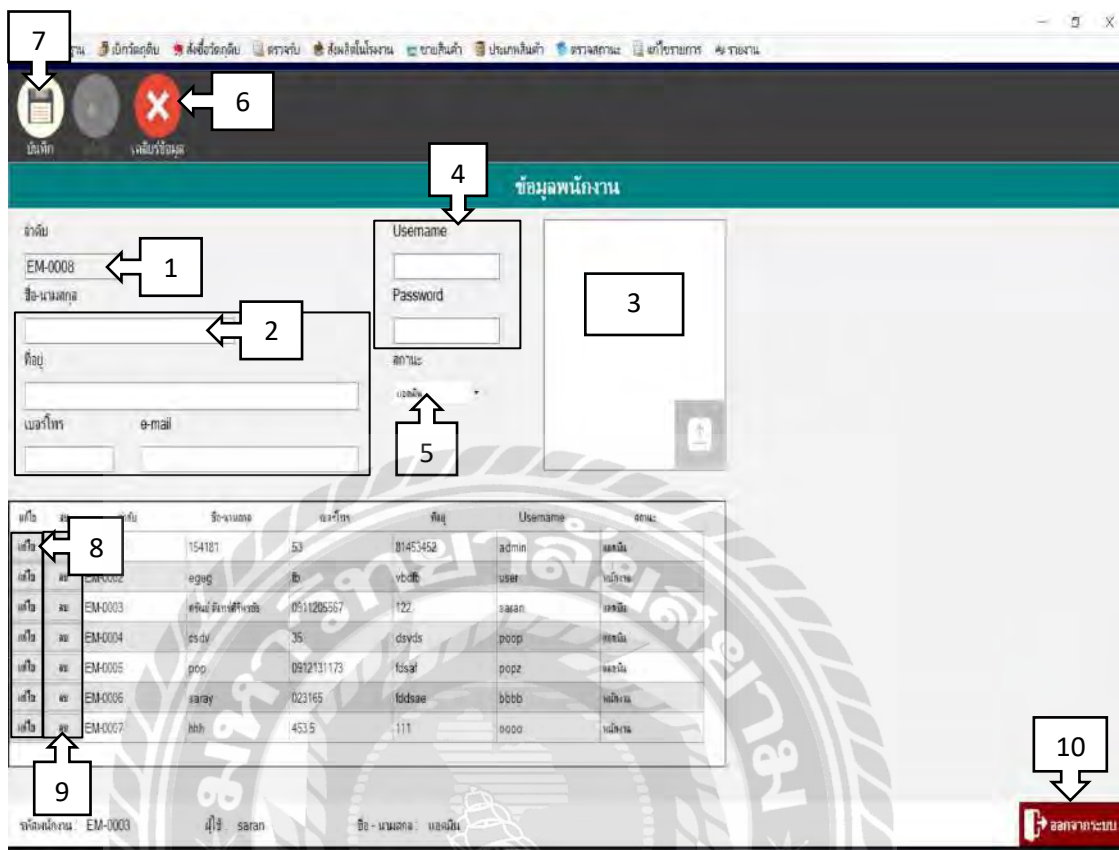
7

ฐาน เบิกวัตถุดิบ สั่งซื้อวัตถุดิบ ตรวจรับ สั่งผลิตในโรงงาน ขายสินค้า ประเภทสินค้า ตรวจสถานะ แก้ไขรายการ รายงาน

บันทึก

6

เคลียร์ข้อมูล

4

ข้อมูลพนักงาน

ลำดับ

EM-0008

1

ชื่อ-นามสกุล

2

ที่อยู่

เบอร์โทร

e-mail

Username

Password

3

สถานะ

5

| แก้ไข | ลบ | ลำดับ | ชื่อ-นามสกุล | เบอร์โทร | ที่อยู่ | Username | สถานะ |
|---|---|---|---|---|---|---|---|
| แก้ไข | | | 154181 | 53 | 81453452 | admin | แอดมิน |
| แก้ไข | ลบ | EM-0002 | egeg | fb | vbdfb | user | พนักงาน |
| แก้ไข | ลบ | EM-0003 | ศรัณย์ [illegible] | 0911205567 | 122 | saran | แอดมิน |
| แก้ไข | ลบ | EM-0004 | csdv | 35 | dsvds | poop | แอดมิน |
| แก้ไข | ลบ | EM-0005 | pop | 0912131173 | fdsaf | popz | แอดมิน |
| แก้ไข | ลบ | EM-0006 | saray | 023165 | fddsae | bbbb | พนักงาน |
| แก้ไข | ลบ | EM-0007 | hhh | 453.5 | 111 | oooo | พนักงาน |

8

9

10

รหัสพนักงาน : EM-0003 ผู้ใช้ : saran ชื่อ - นามสกุล : แอดมิน

ออกจากระบบ